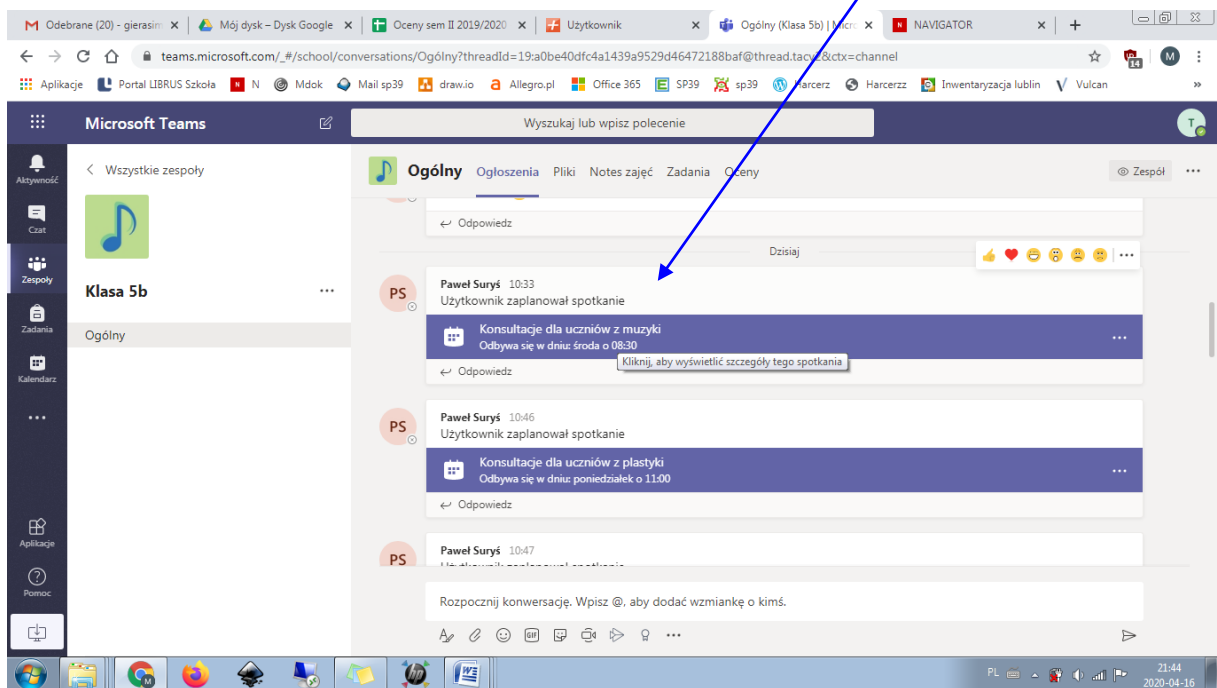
M Odebrane (20) - gierasim ×
Mój dysk – Dysk Google ×
Oceny sem II 2019/2020 ×
Użytkownik ×
Ogólny (Klasa 5b) | Micro ×
NAVIGATOR ×

teams.microsoft.com/_#/school/conversations/Ogólny?threadId=19:a0be40dfc4a1439a9529d46472188baf@thread.tacv2&ctx=channel

Aplikacje | Portal LIBRUS Szkoła | N | Mdok | Mail sp39 | draw.io | Allegro.pl | Office 365 | SP39 | sp39 | Harcerz | Harcerzz | Inwentaryzacja lublin | Vulcan

Microsoft Teams

Wyszukaj lub wpisz polecenie

Aktywność
Czat
Zespoły
Zadania
Kalendarz
...
Aplikacje
Pomoc

< Wszystkie zespoły

Klasa 5b

Ogólny

Ogólny Ogłoszenia Pliki Notes zajęć Zadania Oceny

Zespół

↩ Odpowiedz

Dzisiaj

PS
Paweł Suryś 10:33
Użytkownik zaplanował spotkanie
Konsultacje dla uczniów z muzyki
Odbywa się w dniu: środa o 08:30
Kliknij, aby wyświetlić szczegóły tego spotkania
↩ Odpowiedz

PS
Paweł Suryś 10:46
Użytkownik zaplanował spotkanie
Konsultacje dla uczniów z plastyki
Odbywa się w dniu: poniedziałek o 11:00
↩ Odpowiedz

PS
Paweł Suryś 10:47
Użytkownik zaplanował spotkanie

Rozpocznij konwersację. Wpisz @, aby dodać wzmiankę o kimś.

PL 21:44 2020-04-16